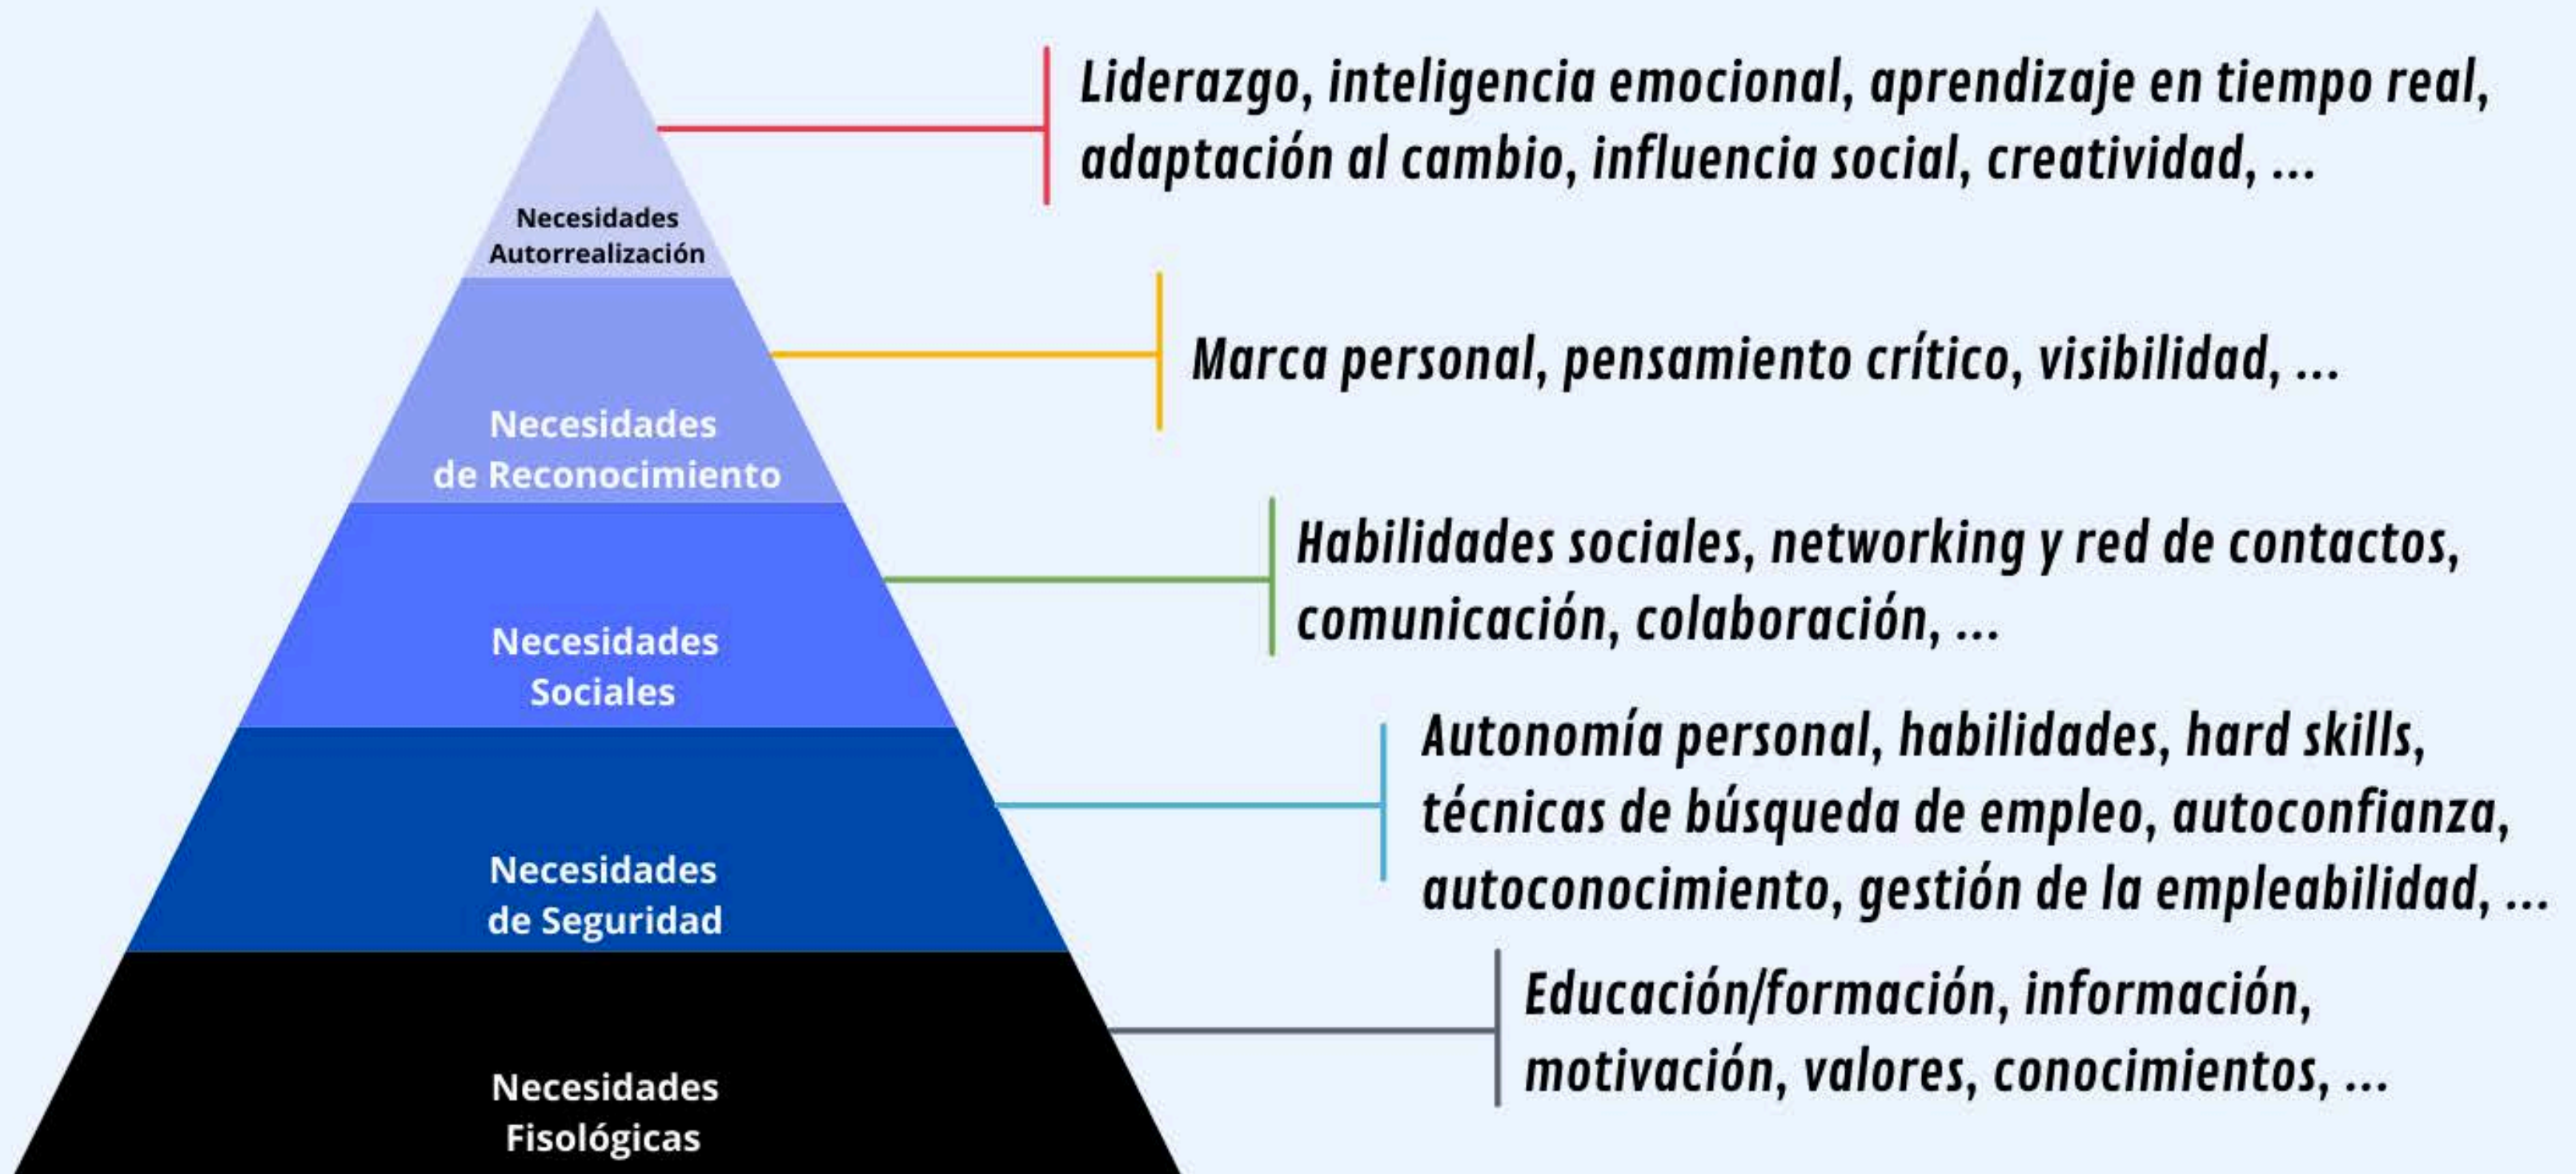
Necesidades Autorrealización

Liderazgo, inteligencia emocional, aprendizaje en tiempo real, adaptación al cambio, influencia social, creatividad, ...

Necesidades de Reconocimiento

Marca personal, pensamiento crítico, visibilidad, ...

Necesidades Sociales

Habilidades sociales, networking y red de contactos, comunicación, colaboración, ...

Necesidades de Seguridad

Autonomía personal, habilidades, hard skills, técnicas de búsqueda de empleo, autoconfianza, autoconocimiento, gestión de la empleabilidad, ...

Necesidades Fisológicas

Educación/formación, información, motivación, valores, conocimientos, ...